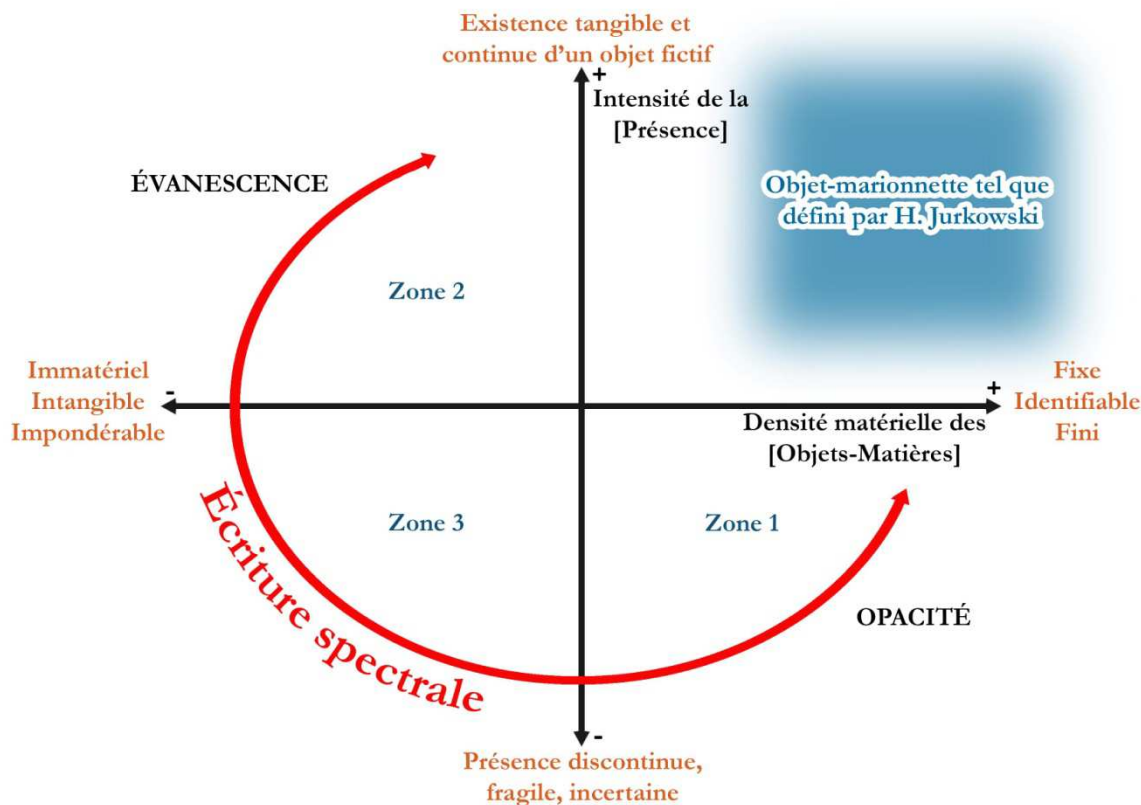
Existence tangible et continue d'un objet fictif

+

Intensité de la [Présence]

ÉVANESCENCE

Objet-marionnette tel que défini par H. Jurkowski

Zone 2

Immatériel
Intangible
Impondérable

-

+

Fixe
Identifiable
Fini

Densité matérielle des [Objets-Matières]

Zone 3

Zone 1

Écriture spectrale

OPACITÉ

-

Présence discontinue, fragile, incertaine